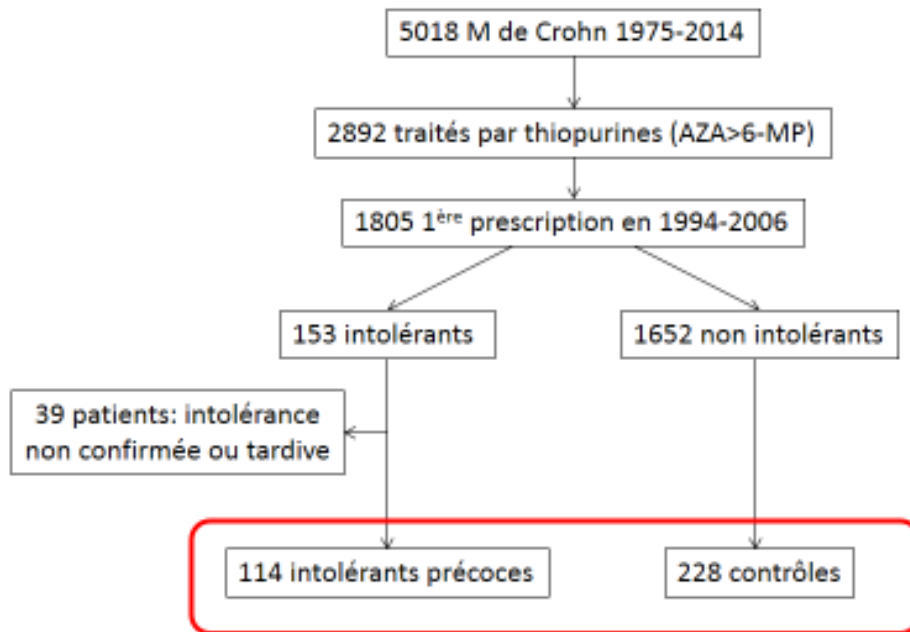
5018 M de Crohn 1975-2014

2892 traités par thiopurines (AZA>6-MP)

1805 1$^{ère}$ prescription en 1994-2006

153 intolérants

1652 non intolérants

39 patients: intolérance non confirmée ou tardive

114 intolérants précoces

228 contrôles